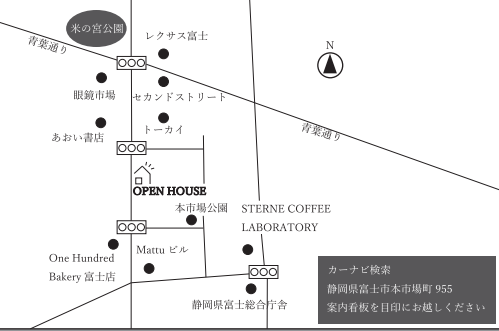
米の宮公園

レクサス富士

青葉通り

N

眼鏡市場

セカンドストリート

あおい書店

トーカイ

青葉通り

OPEN HOUSE

本市場公園

STERNE COFFEE LABORATORY

One Hundred Bakery 富士店

Mattu ビル

静岡県富士総合庁舎

カーナビ検索
静岡県富士市本市場町 955
案内看板を目印にお越しください